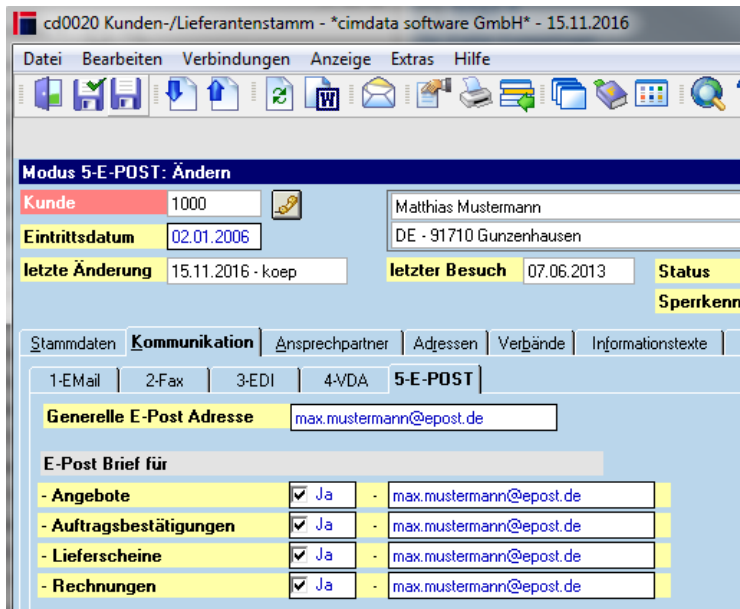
cd0020 Kunden-/Lieferantenstamm - *cimdata software GmbH* - 15.11.2016

Datei Bearbeiten Verbindungen Anzeige Extras Hilfe

Modus 5-E-POST: Ändern

Kunde 1000

Matthias Mustermann

Eintrittsdatum 02.01.2006

DE - 91710 Gunzenhausen

letzte Änderung 15.11.2016 - koep

letzter Besuch 07.06.2013

Status

Sperrkenn

Stammdaten | Kommunikation | Ansprechpartner | Adressen | Verbände | Informationstexte

1-EMail | 2-Fax | 3-EDI | 4-VDA | 5-E-POST

Generelle E-Post Adresse max.mustermann@epost.de

E-Post Brief für

| | | | |
|---|---|---|---|
| - Angebote | Ja | - | max.mustermann@epost.de |
| - Auftragsbestätigungen | Ja | - | max.mustermann@epost.de |
| - Lieferscheine | Ja | - | max.mustermann@epost.de |
| - Rechnungen | Ja | - | max.mustermann@epost.de |